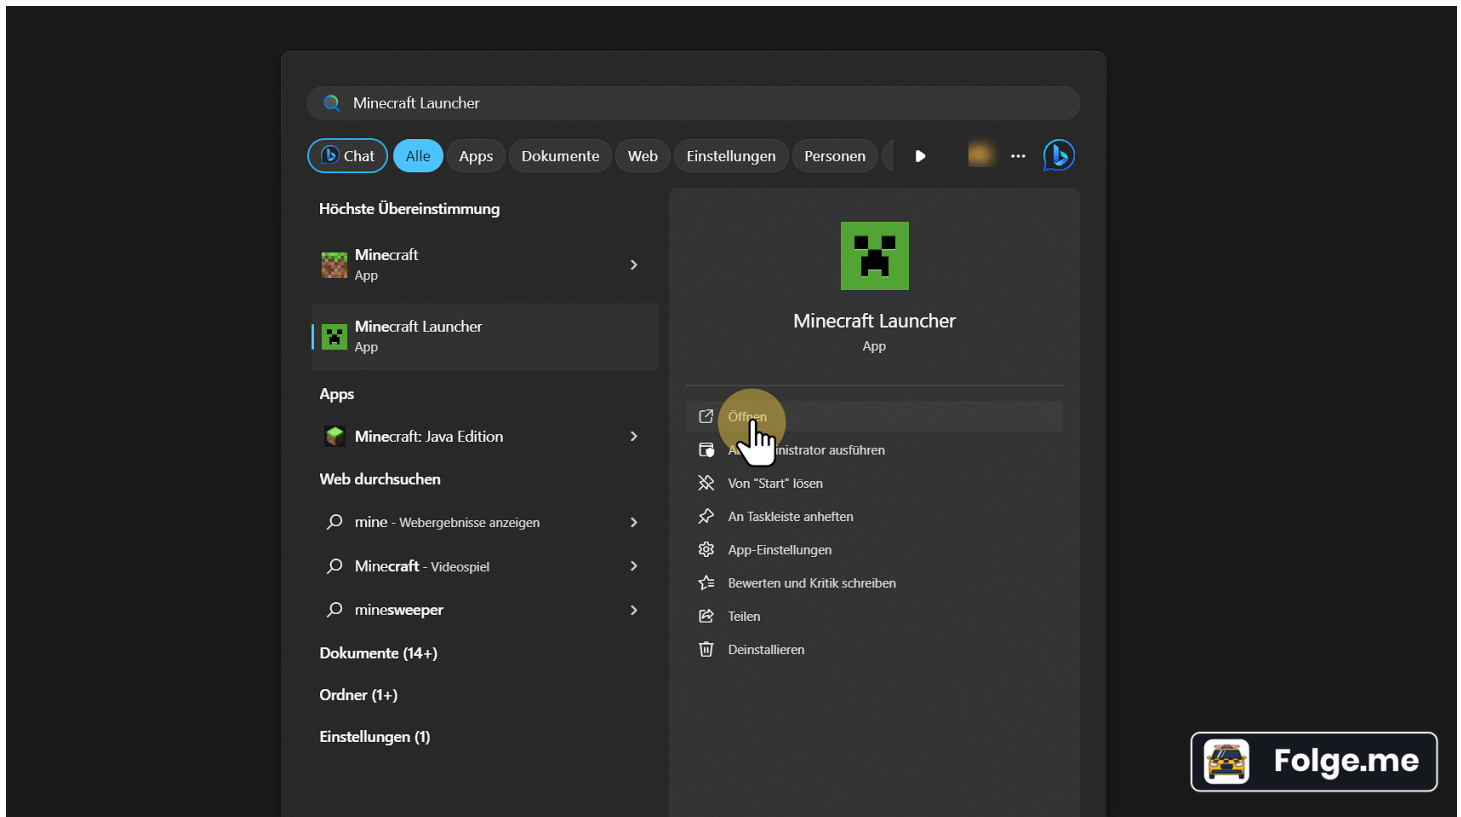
Minecraft Launcher

Chat Alle Apps Dokumente Web Einstellungen Personen

Höchste Übereinstimmung

Minecraft
App

Minecraft Launcher
App

Apps

Minecraft: Java Edition

Web durchsuchen

mine - Webergebnisse anzeigen

Minecraft - Videospiel

minesweeper

Dokumente (14+)

Ordner (1+)

Einstellungen (1)

Minecraft Launcher
App

Öffnen

A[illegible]inistrator ausführen

Von "Start" lösen

An Taskleiste anheften

App-Einstellungen

Bewerten und Kritik schreiben

Teilen

Deinstallieren

Folge.me